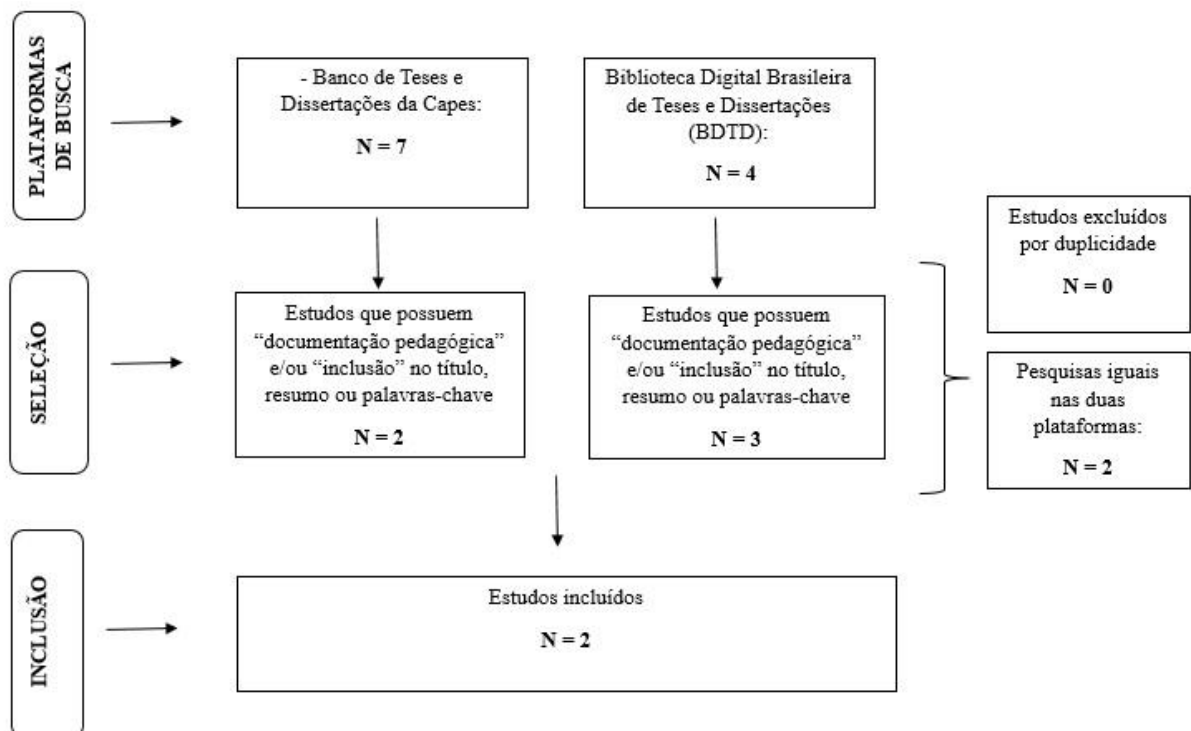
PLATAFORMAS DE BUSCA

- Banco de Teses e Dissertações da Capes:

N = 7

Biblioteca Digital Brasileira de Teses e Dissertações (BDTD):

N = 4

Estudos excluídos por duplicidade

N = 0

SELEÇÃO

Estudos que possuem "documentação pedagógica" e/ou "inclusão" no título, resumo ou palavras-chave

N = 2

Estudos que possuem "documentação pedagógica" e/ou "inclusão" no título, resumo ou palavras-chave

N = 3

Pesquisas iguais nas duas plataformas:

N = 2

INCLUSÃO

Estudos incluídos

N = 2